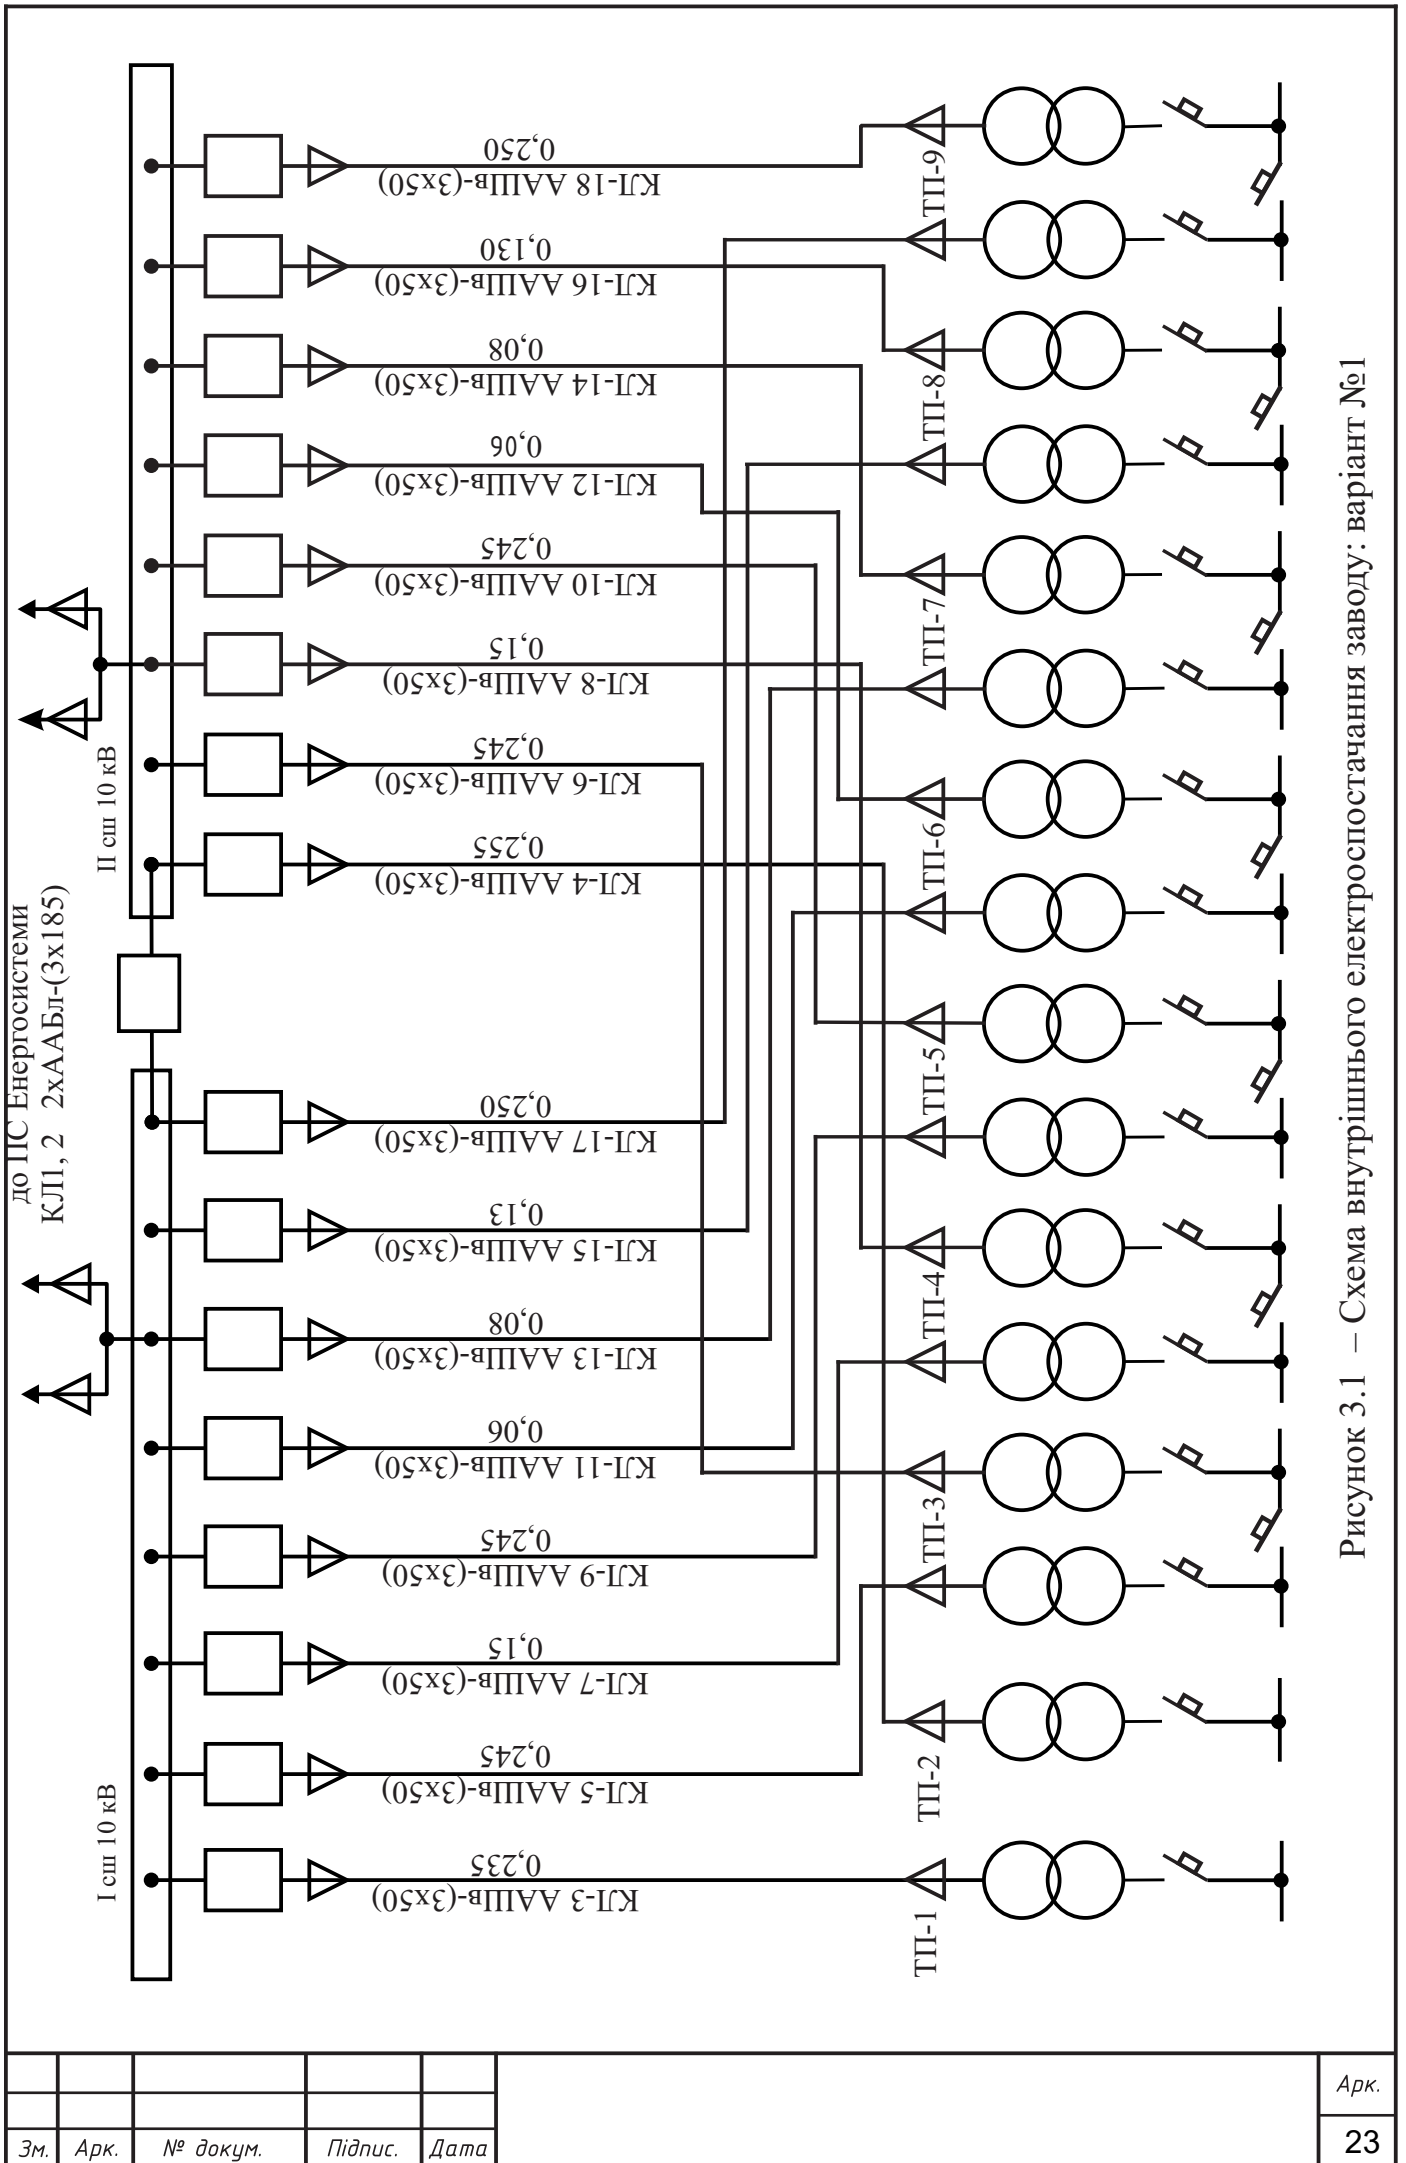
до ПС Енергосистеми
КЛ1, 2 2хААБл-(3х185)

II сш 10 кВ

I сш 10 кВ

КЛ-18 ААШв-(3х50)
0,250

КЛ-16 ААШв-(3х50)
0,130

КЛ-14 ААШв-(3х50)
0,08

КЛ-12 ААШв-(3х50)
0,06

КЛ-10 ААШв-(3х50)
0,245

КЛ-8 ААШв-(3х50)
0,15

КЛ-6 ААШв-(3х50)
0,245

КЛ-4 ААШв-(3х50)
0,255

КЛ-17 ААШв-(3х50)
0,250

КЛ-15 ААШв-(3х50)
0,13

КЛ-13 ААШв-(3х50)
0,08

КЛ-11 ААШв-(3х50)
0,06

КЛ-9 ААШв-(3х50)
0,245

КЛ-7 ААШв-(3х50)
0,15

КЛ-5 ААШв-(3х50)
0,245

КЛ-3 ААШв-(3х50)
0,235

ТП-9
ТП-8
ТП-7
ТП-6
ТП-5
ТП-4
ТП-3
ТП-2
ТП-1

Рисунок 3.1 – Схема внутрішнього електроспостачання заводу: варіант №1

| | | | | |
|---|---|---|---|---|
| Зм. | Арк. | № докум. | Підпис. | Дата |

Арк.
23